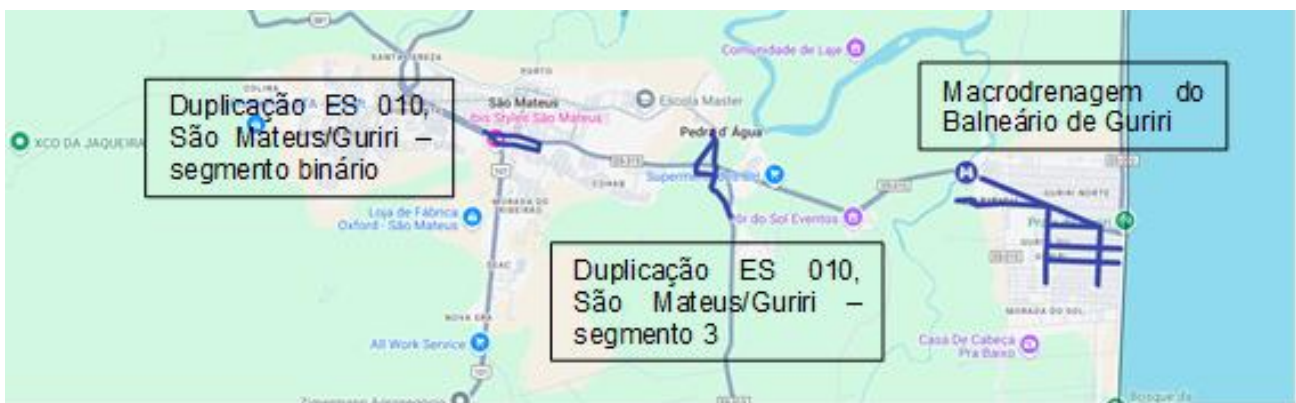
Duplicação ES 010, São Mateus/Guriri – segmento binário

Macrodrenagem do Balneário de Guriri

Duplicação ES 010, São Mateus/Guriri – segmento 3

SANTA TEREZA
COLINA
PORTO
São Mateus
Ibis Styles São Mateus
Escola Master
Comunidade de Laje
Pedra d' Água
XCO DA JAQUEIRA
Supermercado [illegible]
Pôr do Sol Eventos
Loja de Fábrica Oxford - São Mateus
MORADA DO RIBEIRA
NOVA ERA
All Work Service
GURIRI NORTE
MORADA DO SOL
Casa De Cabeça Pra Baixo
Zimmermann Agropecuária
Bosque da
ES-010
101
381